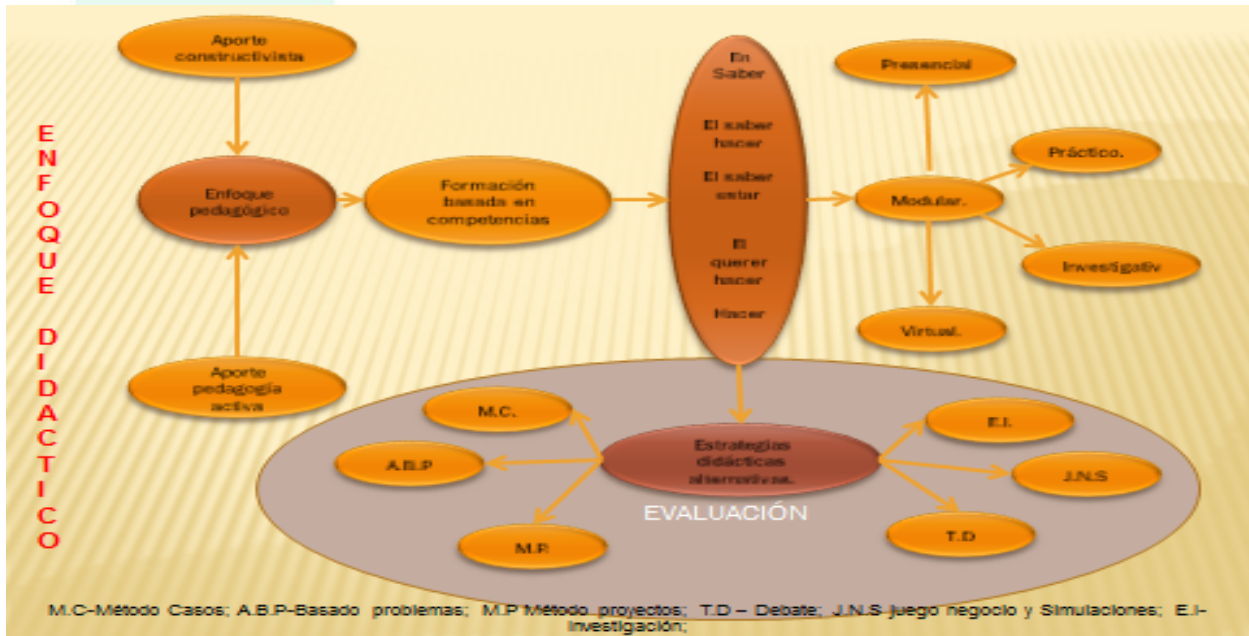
ENFOQUE DIDACTICO

Aporte constructivista

Enfoque pedagógico

Aporte pedagogía activa

Formación basada en competencias

En Saber

El saber hacer

El saber estar

El querer hacer

Hacer

Modular.

Presencial

Práctico.

Investigativ

Virtual.

Estrategias didácticas alternativas.

M.C.

A.B.P

M.P

E.I.

J.N.S

T.D

EVALUACIÓN

M.C-Método Casos; A.B.P-Basado problemas; M.P Método proyectos; T.D – Debate; J.N.S Juego negocio y Simulaciones; E.I-Investigación;